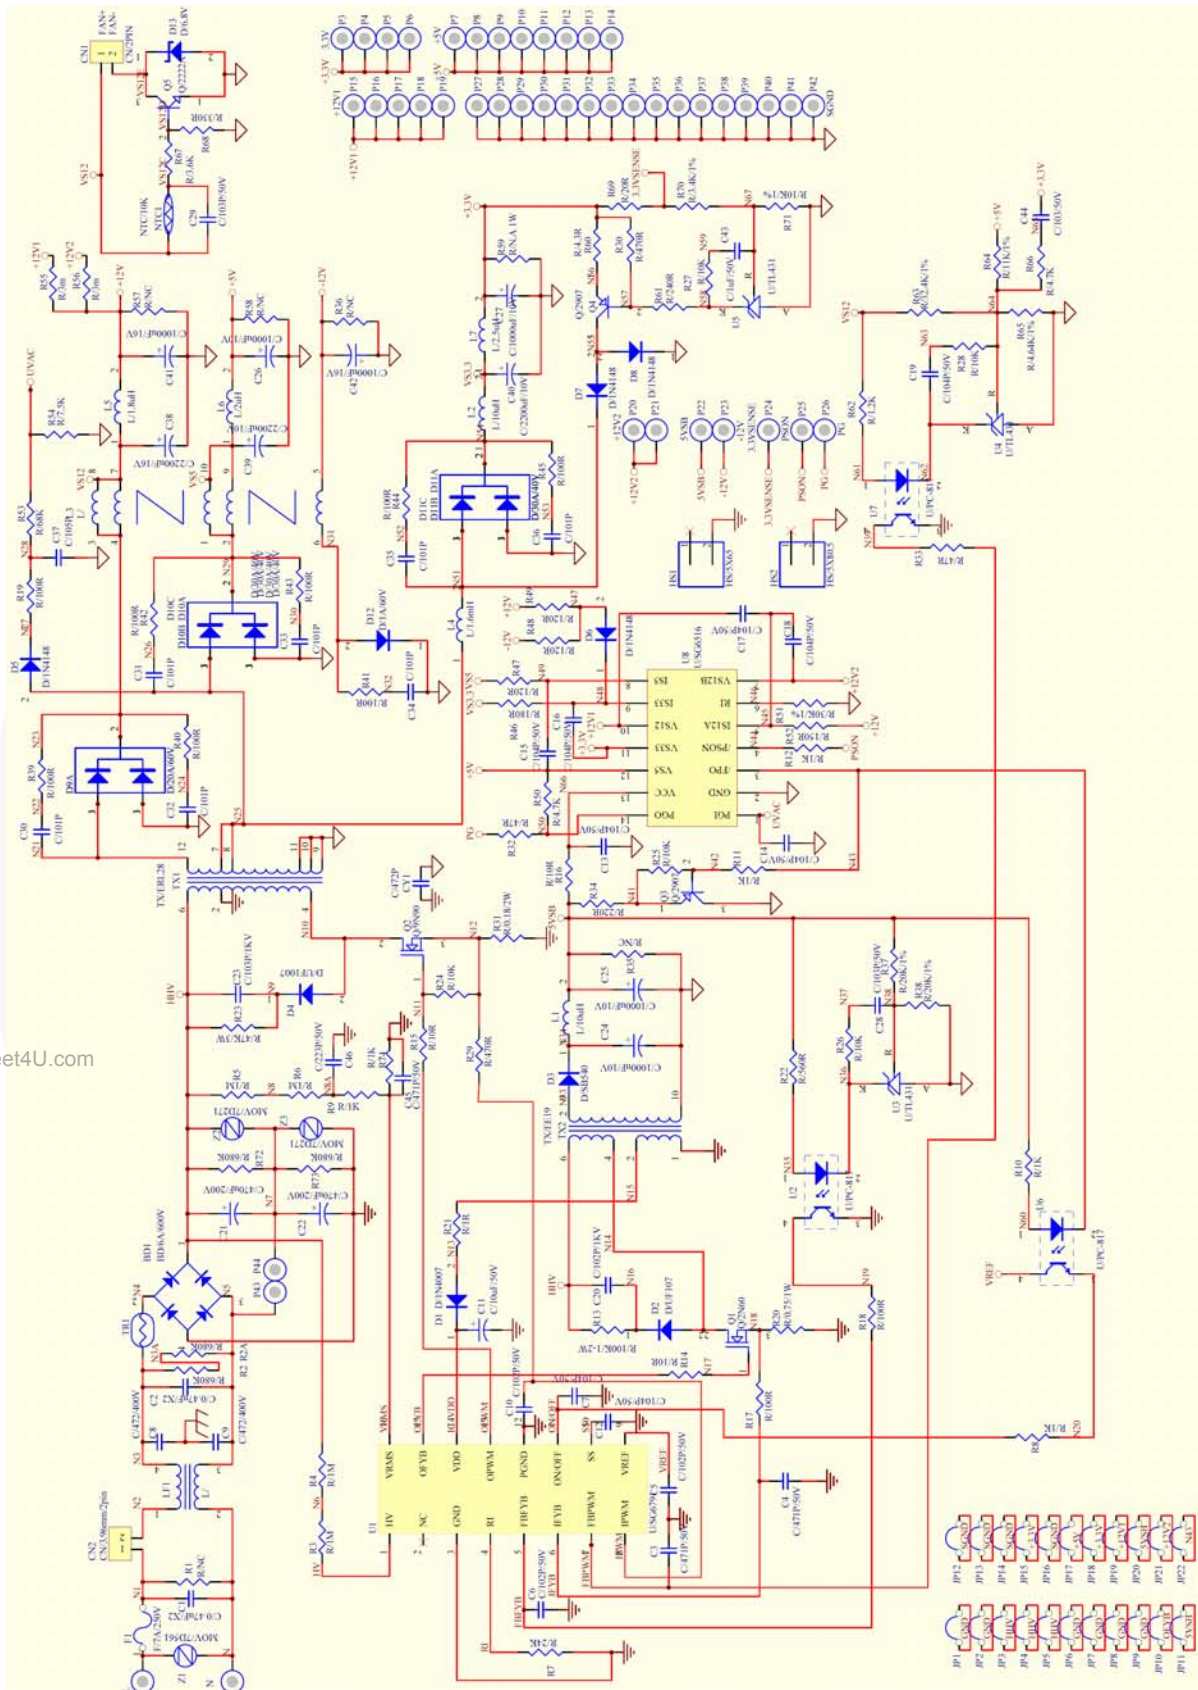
FAN+
FAN-
CN1
CN/2PIN
D13
D/6.8V
Q5
Q/2222
R68
R/330R
R67
R/3.6K
VS12
NTC1
NTC/10K
C29
C/103P/50V
3.3V
+3.3V
+5V
+12V1
SGND
P3
P4
P5
P6
P7
P8
P9
P10
P11
P12
P13
P14
P15
P16
P17
P18
P19
P27
P28
P29
P30
P31
P32
P33
P34
P35
P36
P37
P38
P39
P40
P41
P42
R69
R/20R
3.3VSENSE
R70
R/3.4K/1%
R71
R/10K/1%
N67
R60
R/4.3R
R30
R/470R
C43
N59
R/10K
R27
C/1uF/50V
U5
U/TL431
Q4
Q/2907
R61
R/240R
N57
R59
R/NA 1W
L7
L/2.5uH
C27
C/1000uF/10V
C40
C/2200uF/10V
L2
L/10uH
VS3.3
D7
D/1N4148
D8
D/1N4148
+12V2
P20
P21
5VSB
P22
P23
-12V
3.3VSENSE
P24
PSON
P25
PG
P26
R64
R/11K/1%
R66
R/4.7K
C44
C/103P/50V
+5V
+3.3V
R63
R/32.4K/1%
N64
N63
R65
R/4.64K/1%
C19
C/104P/50V
R28
R/10K
U4
U/TL431
R62
R/1.2K
VS12
N61
N62
U7
U/PC-817
R33
R/47R
N37
+12V1
+12V2
R55
R/3m
R56
R/3m
R57
R/NC
C41
C/1000uF/16V
C38
C/2200uF/16V
L5
L/1.8uH
R58
R/NC
C26
C/1000uF/10V
C39
C/2200uF/10V
L6
L/2uH
-12V
R36
R/NC
C42
C/1000uF/16V
UVAC
R54
R/7.5K
R53
R/68K
C37
C/105P/L3
N28
R19
R/100R
N27
D5
D/1N4148
R42
R/100R
D10C
D10B D10A
R43
R/100R
C31
C/101P
C33
C/101P
N30
N26
N29
D12
D/1A/60V
R41
R/100R
N32
C34
C/101P
N31
L4
L/1.6mH
N51
D11C
D11B D11A
D/30A/40V
R44
R/100R
R45
R/100R
C35
C/101P
C36
C/101P
N52
N53
R49
R/120R
R48
R/120R
D6
D/1N4148
C17
C/104P/50V
C18
C/104P/50V
U8
U/SG6516
VS12H
RI
VS12A
/PSON
/FPO
GND
PGI
IS5
IS33
VS12
VS33
VS5
VCC
PGO
R47
R/120R
R46
R/180R
C15
C/104P/50V
C16
C/104P/50V
R51
R/30K/1%
R52
R/150R
R12
R/1K
PSON
+12V2
-12V
N44
N45
N46
N48
N49
N50
R50
R/4.7K
R32
R/47R
C13
C/104P/50V
+5V
PG
HS1
HS/5X65
HS2
HS/5X85
N23
R39
R/100R
D9A
D/20A/60V
R40
R/100R
N24
C32
C/101P
N22
C30
C/101P
N21
N25
TX1
TX/ERL28
C47
C/472P
R31
R/0.18/2W
Q2
Q/9N90
C23
C/103P/1KV
D4
D/UF1007
HIV
R23
R/47K/3W
R24
R/10K
R15
R/10R
N10
N11
N12
C46
C/223P/50V
R73
R/1K
C45
C/471P/50V
R29
R/470R
R5
R/1M
R6
R/1M
N8
N8A
R9
R/1K
Z2
MOV/7D271
Z3
MOV/7D271
R72
R/680K
R/680K
C21
C/470uF/200V
C22
C/470uF/200V
N7
R10
R/10R
R16
R/10R
R25
R/10K
R11
R/1K
C14
C/104P/50V
N42
N41
N43
Q3
Q/2907
R34
R/220R
5VSB
R26
R/NC
C25
C/1000uF/10V
L1
L/10uH
C24
C/1000uF/10V
D3
D/SB540
TX2
TX/EE19
C28
C/103P/50V
R37
R/20K/1%
R38
R/20K/1%
R26
R/10K
R22
R/560R
U3
U/TL431
N36
N35
U2
U/PC-817
R10
R/1K
N60
U6
U/PC-817
VREF
N15
R21
R/1R
N13
D1
D/1N4007
C11
C/10uF/50V
C20
C/102P/1KV
N14
N16
D2
D/UF107
R13
R/100K/1-2W
Q1
Q/2N60
R20
R/0.75/1W
N18
N19
R18
R/100R
R14
R/10R
N17
R17
R/100R
BD1
BD/6A/600V
P43
P44
TR1
N4
N3A
N5
R2
R/680K
R2A
R/680K
C2
C/0.47uF/X2
C9
C/472/400V
C8
C/472/400V
N3
LF1
L/
N2
N1
CN2
CN/3.96mm/2pin
R1
R/NC
C1
C/0.47uF/X2
F1
F/6A/250V
Z1
MOV/7D561
R4
R/1M
N6
R3
R/1M
HV
U1
VRMS
OFYB
VDD
OPWM
PGND
ON/OFF
SS
VREF
HV
NC
GND
RI
FBFYB
IFYB
FBPWM
IPWM
U/SG6795
C10
C/103P/50V
C12
C/104P/50V
C5
C/102P/50V
C3
C/471P/50V
C6
C/102P/50V
C4
C/471P/50V
R7
R/24K
R8
R/1K
N20
JP1
JP2
JP3
JP4
JP5
JP6
JP7
JP8
JP9
JP10
JP11
JP12
JP13
JP14
JP15
JP16
JP17
JP18
JP19
JP20
JP21
JP22
SGND
+3.3V
+5V
+12V
5VSB
GND
HIV
et4U.com